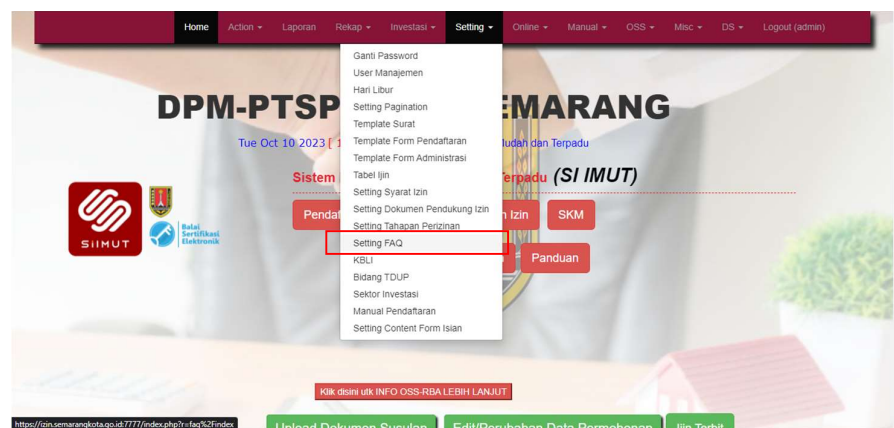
Home Action ▾ Laporan Rekap ▾ Investasi ▾ Setting ▾ Online ▾ Manual ▾ OSS ▾ Misc ▾ DS ▾ Logout (admin)

Ganti Password
User Manajemen
Hari Libur
Setting Pagination
Template Surat
Template Form Pendaftaran
Template Form Administrasi
Tabel Ijin
Setting Syarat Izin
Setting Dokumen Pendukung Izin
Setting Tahapan Perizinan
Setting FAQ
KBLI
Bidang TDUP
Sektor Investasi
Manual Pendaftaran
Setting Content Form Isian

DPM-PTSP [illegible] SEMARANG

Tue Oct 10 2023 [ 1 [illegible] Mudah dan Terpadu

Sistem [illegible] Terpadu (SI IMUT)

SIIMUT

Balai Sertifikasi Elektronik

Pendaf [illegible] n Izin SKM

Panduan

Klik disini utk INFO OSS-RBA LEBIH LANJUT

https://izin.semarangkota.go.id:7777/index.php?r=faq%2Findex

Upload Dokumen Susulan Edit/Perubahan Data Permohonan Ijin Terbit